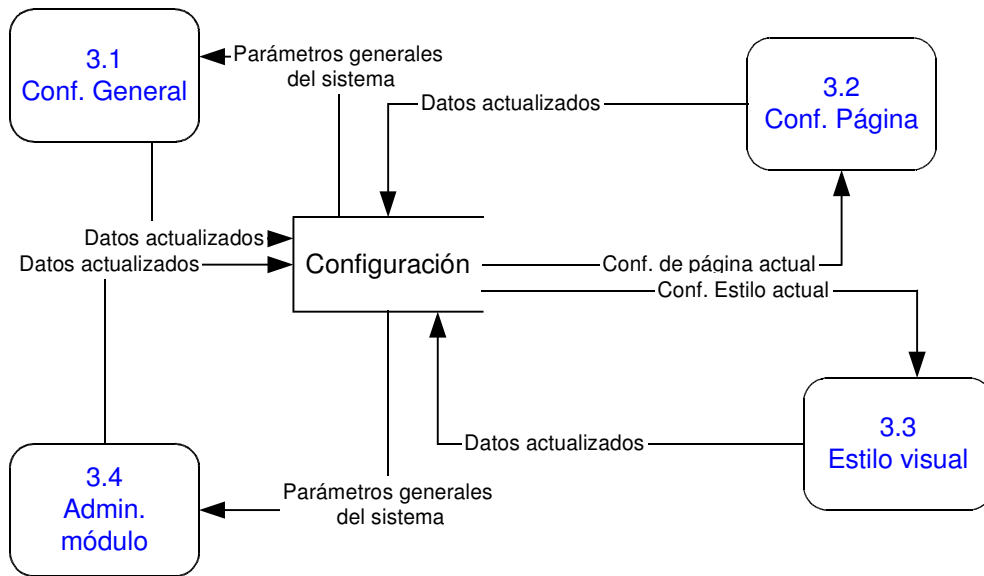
3.1
Conf. General

Parámetros generales
del sistema

Datos actualizados

3.2
Conf. Página

Datos actualizados

Datos actualizados

Configuración

Conf. de página actual

Conf. Estilo actual

3.3
Estilo visual

Datos actualizados

3.4
Admin.
módulo

Parámetros generales
del sistema